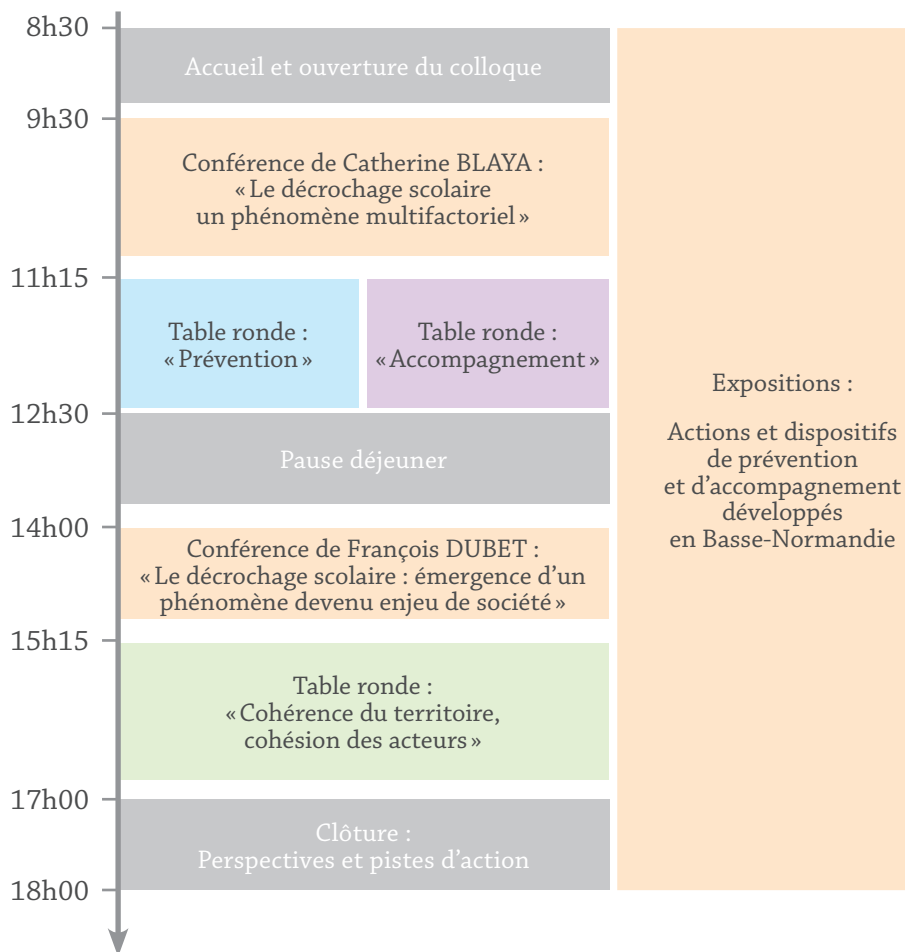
8h30
Accueil et ouverture du colloque

9h30
Conférence de Catherine BLAYA : « Le décrochage scolaire un phénomène multifactoriel »

11h15
Table ronde : « Prévention »

Table ronde : « Accompagnement »

12h30
Pause déjeuner

14h00
Conférence de François DUBET : « Le décrochage scolaire : émergence d'un phénomène devenu enjeu de société »

15h15
Table ronde : « Cohérence du territoire, cohésion des acteurs »

17h00
Clôture : Perspectives et pistes d'action

18h00

Expositions :

Actions et dispositifs de prévention et d'accompagnement développés en Basse-Normandie